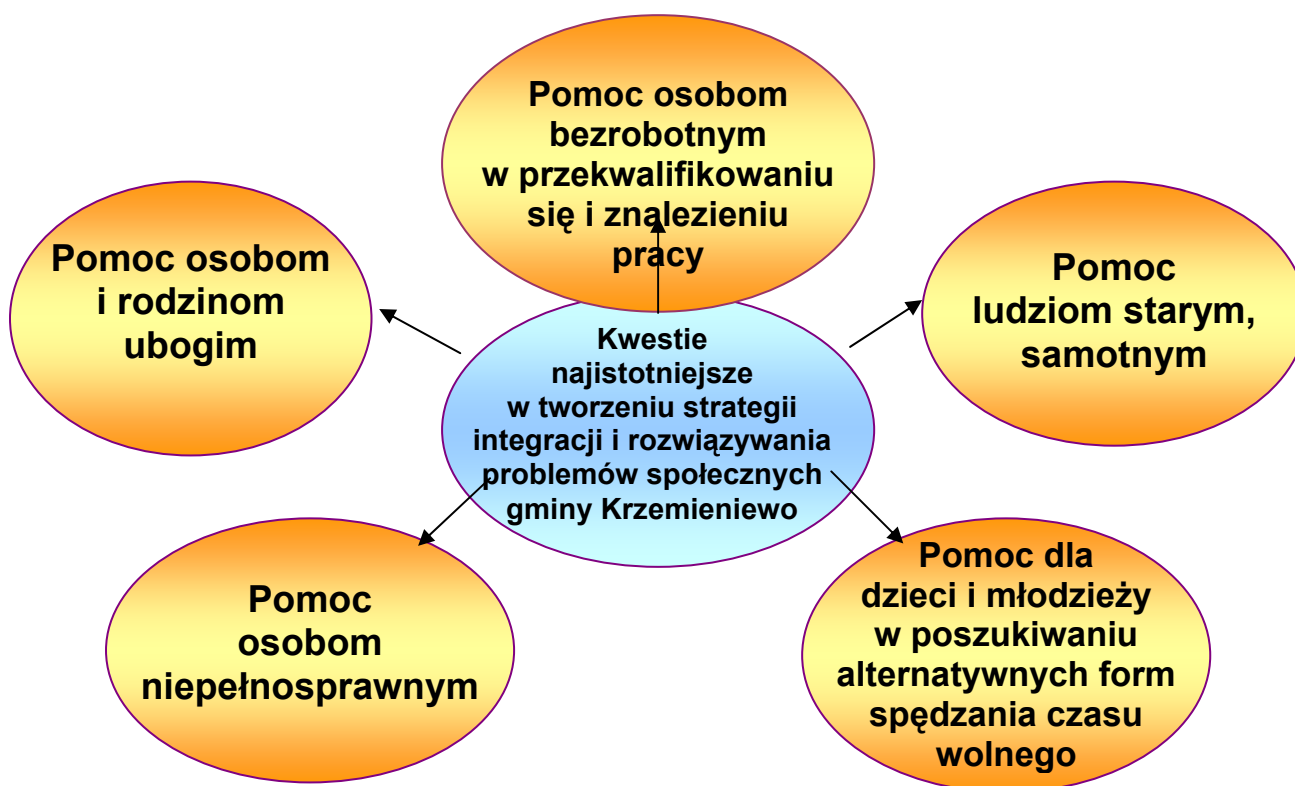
Pomoc osobom bezrobotnym w przekwalifikowaniu się i znalezieniu pracy

Pomoc osobom i rodzinom ubogim

Kwestie najistotniejsze w tworzeniu strategii integracji i rozwiązywania problemów społecznych gminy Krzemieniewo

Pomoc ludziom starym, samotnym

Pomoc osobom niepełnosprawnym

Pomoc dla dzieci i młodzieży w poszukiwaniu alternatywnych form spędzania czasu wolnego